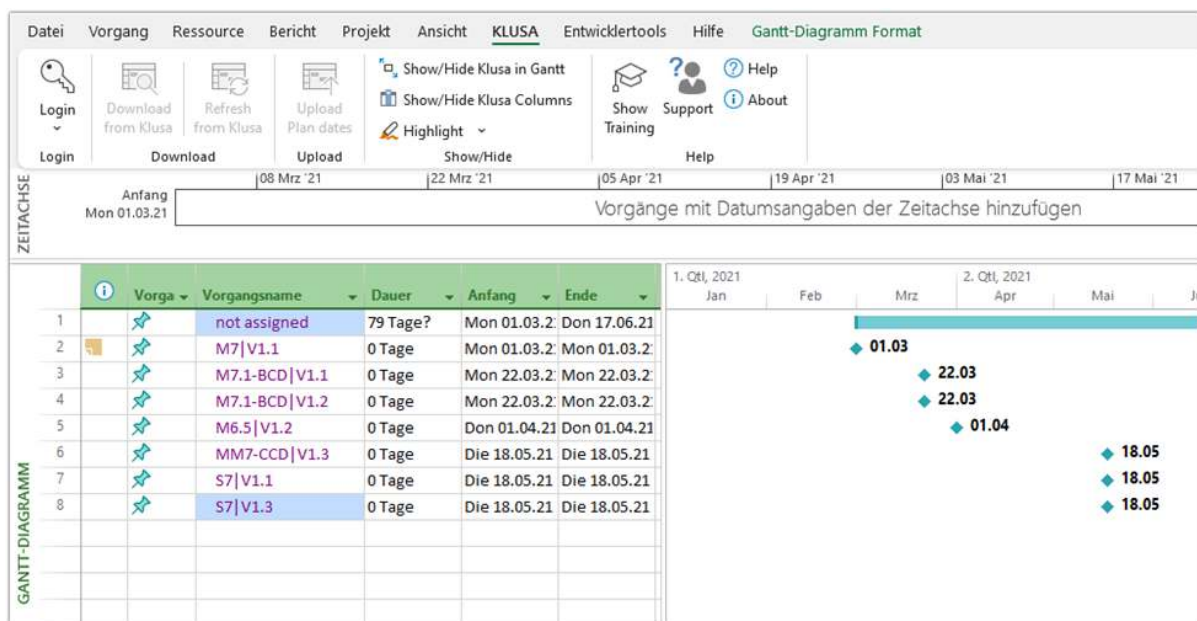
Datei Vorgang Ressource Bericht Projekt Ansicht KLUSA Entwicklertools Hilfe Gantt-Diagramm Format

Login
Download from Klusa
Refresh from Klusa
Upload Plan dates
Show/Hide Klusa in Gantt
Show/Hide Klusa Columns
Highlight
Show Training
Support
Help
About

Login Download Upload Show/Hide Help

ZEITACHSE
Anfang Mon 01.03.21
08 Mrz '21 22 Mrz '21 05 Apr '21 19 Apr '21 03 Mai '21 17 Mai '21
Vorgänge mit Datumsangaben der Zeitachse hinzufügen

GANTT-DIAGRAMM

| | | Vorga | Vorgangsname | Dauer | Anfang | Ende |
|---|---|---|---|---|---|---|
| 1 | | | not assigned | 79 Tage? | Mon 01.03.2 | Don 17.06.21 |
| 2 | | | M7\|V1.1 | 0 Tage | Mon 01.03.2 | Mon 01.03.2 |
| 3 | | | M7.1-BCD\|V1.1 | 0 Tage | Mon 22.03.2 | Mon 22.03.2 |
| 4 | | | M7.1-BCD\|V1.2 | 0 Tage | Mon 22.03.2 | Mon 22.03.2 |
| 5 | | | M6.5\|V1.2 | 0 Tage | Don 01.04.21 | Don 01.04.21 |
| 6 | | | MM7-CCD\|V1.3 | 0 Tage | Die 18.05.21 | Die 18.05.21 |
| 7 | | | S7\|V1.1 | 0 Tage | Die 18.05.21 | Die 18.05.21 |
| 8 | | | S7\|V1.3 | 0 Tage | Die 18.05.21 | Die 18.05.21 |

1. Qtl, 2021 2. Qtl, 2021
Jan Feb Mrz Apr Mai
01.03
22.03
22.03
01.04
18.05
18.05
18.05